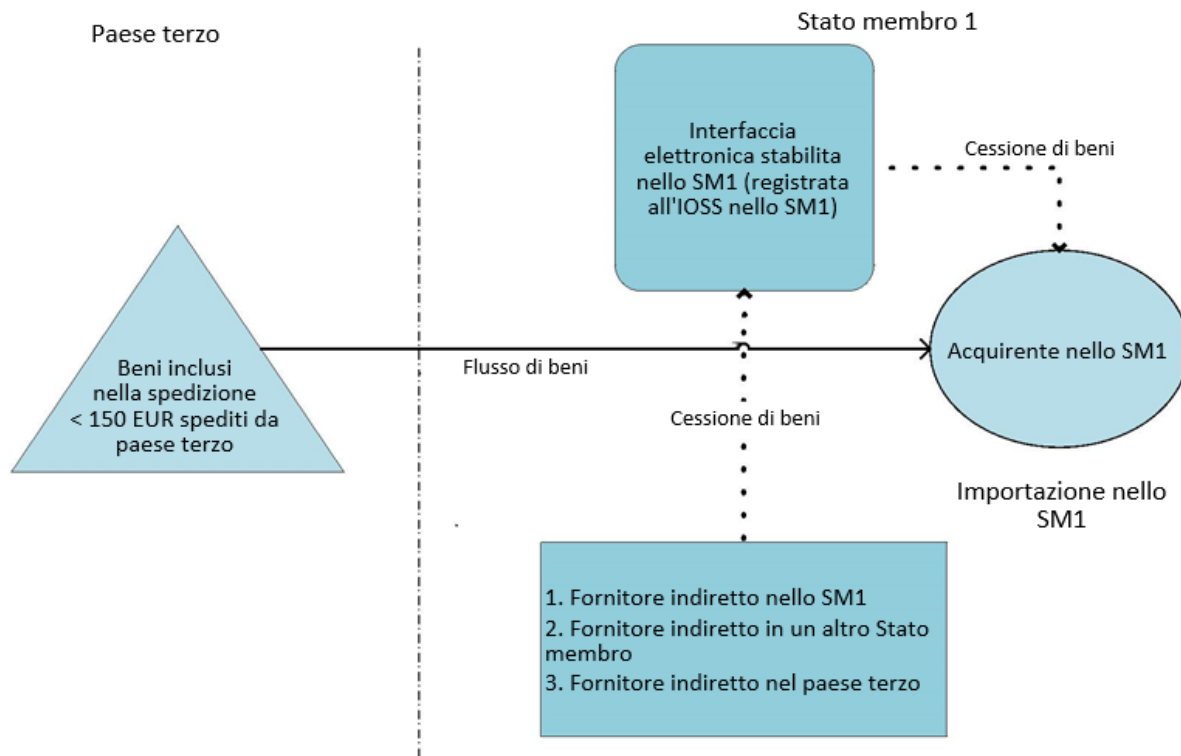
Paese terzo

Stato membro 1

Interfaccia elettronica stabilita nello SM1 (registrata all'IOSS nello SM1)

Cessione di beni

Beni inclusi nella spedizione < 150 EUR spediti da paese terzo

Flusso di beni

Acquirente nello SM1

Cessione di beni

Importazione nello SM1

1. Fornitore indiretto nello SM1
2. Fornitore indiretto in un altro Stato membro
3. Fornitore indiretto nel paese terzo